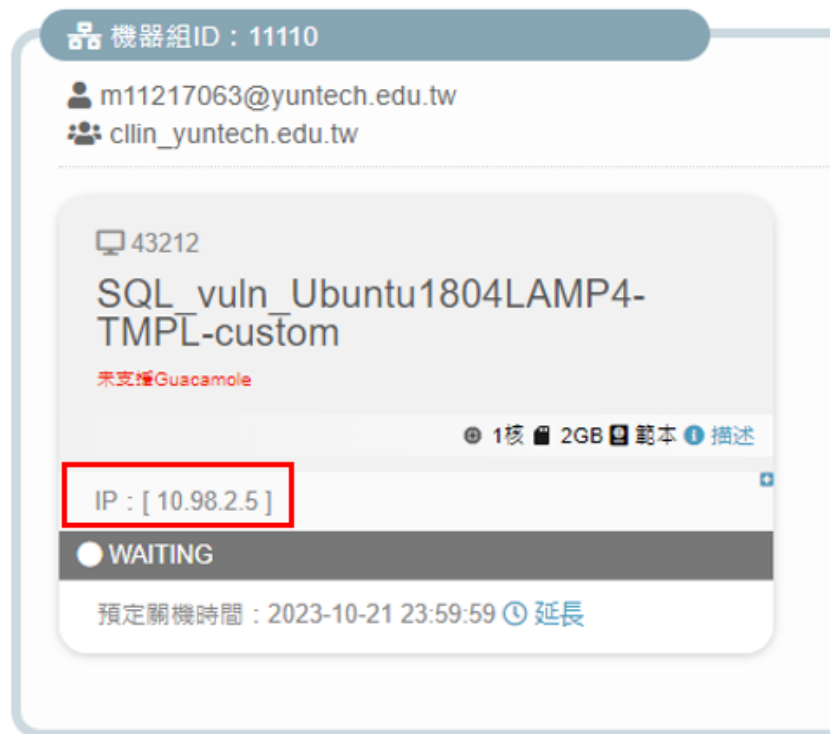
機器組ID：11110

m11217063@yuntech.edu.tw
cllin_yuntech.edu.tw

43212
SQL_vuln_Ubuntu1804LAMP4-TMPL-custom
未支援Guacamole

1核 2GB 範本 描述

IP：[ 10.98.2.5 ]

WAITING

預定關機時間：2023-10-21 23:59:59 延長